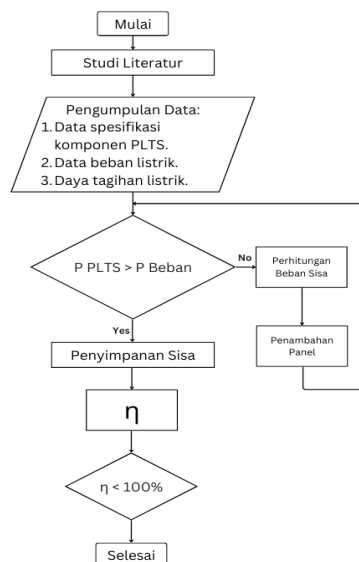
Mulai

Studi Literatur

Pengumpulan Data:
1. Data spesifikasi komponen PLTS.
2. Data beban listrik.
3. Daya tagihan listrik.

P PLTS > P Beban

No

Perhitungan Beban Sisa

Penambahan Panel

Yes

Penyimpanan Sisa

η

η < 100%

Selesai